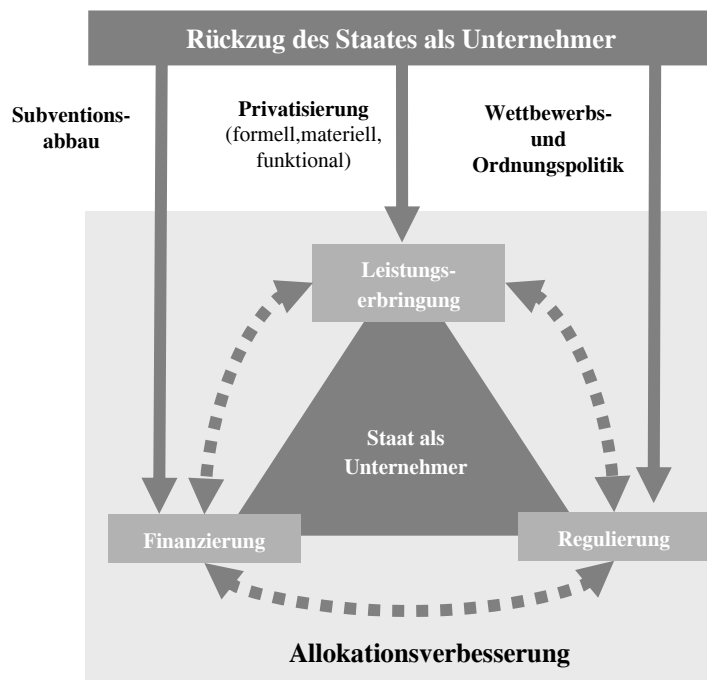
Rückzug des Staates als Unternehmer

Subventionsabbau

Privatisierung
(formell,materiell, funktional)

Wettbewerbs- und Ordnungspolitik

Leistungserbringung

Staat als Unternehmer

Finanzierung

Regulierung

Allokationsverbesserung